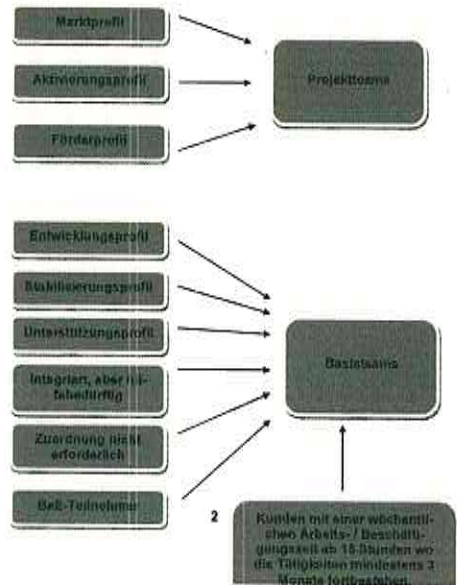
Marktprofil

Aktivierungsprofil

Förderprofil

Projektteams

Entwicklungsprofil

Stabilisierungsprofil

Unterstützungsprofil

Integriert, aber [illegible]-febedürftig

Zuordnung nicht erforderlich

BaE-Teilnehmer

Basisteams

2

Kunden mit einer wöchentlichen Arbeits- / Beschäftigungszeit ab 15 Stunden wo die Tätigkeiten mindestens 3 Monate fortbestehen